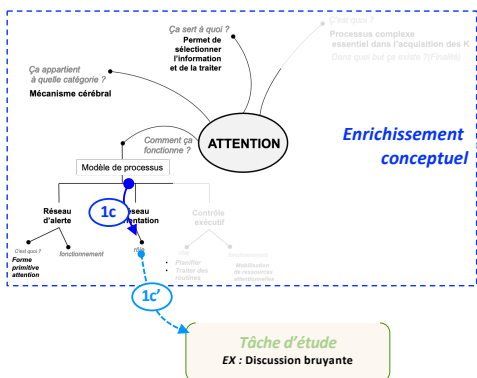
Ça sert à quoi ?
Permet de sélectionner l'information et de la traiter

C'est quoi ?
Processus complexe essentiel dans l'acquisition des K
Dans quel but ça existe ?(Finalité)

Ça appartient à quelle catégorie ?
Mécanisme cérébral

Comment ça fonctionne ?

ATTENTION

Enrichissement conceptuel

Modèle de processus

Réseau d'alerte

1c

Réseau d'orientation

Contrôle exécutif

C'est quoi ?
Forme primitive attention

fonctionnement

rôle

rôle

fonctionnement

• Planifier
• Traiter des routines

Mobilisation de ressources attentionnelles

1c'

Tâche d'étude
EX : Discussion bruyante